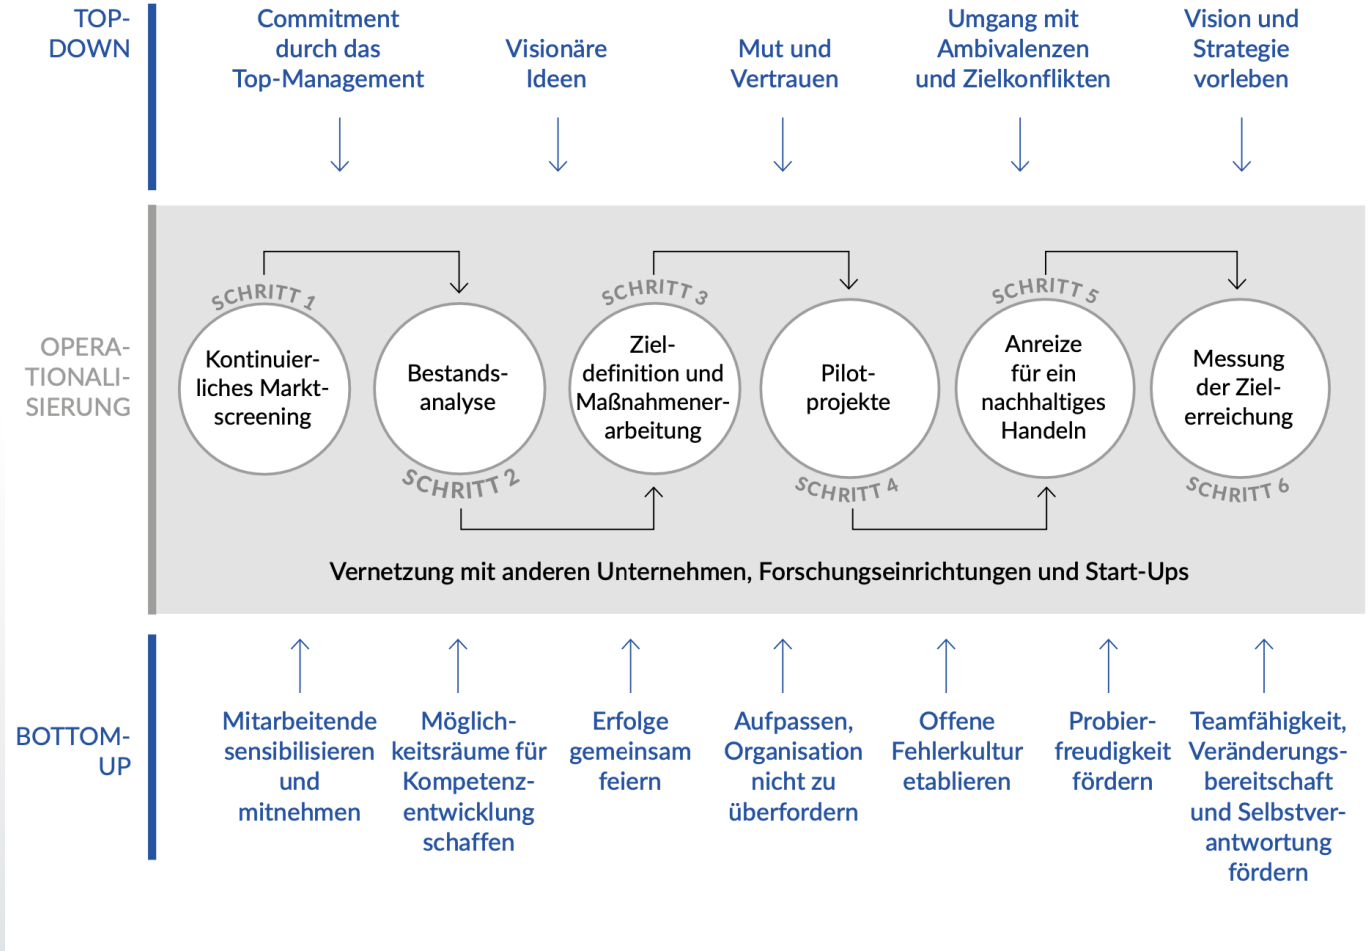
TOP-DOWN

Commitment durch das Top-Management

Visionäre Ideen

Mut und Vertrauen

Umgang mit Ambivalenzen und Zielkonflikten

Vision und Strategie vorleben

OPERATIONALISIERUNG

SCHRITT 1

Kontinuierliches Marktscreening

Bestandsanalyse

SCHRITT 2

SCHRITT 3

Zieldefinition und Maßnahmenerarbeitung

Pilotprojekte

SCHRITT 4

SCHRITT 5

Anreize für ein nachhaltiges Handeln

Messung der Zielerreichung

SCHRITT 6

Vernetzung mit anderen Unternehmen, Forschungseinrichtungen und Start-Ups

BOTTOM-UP

Mitarbeitende sensibilisieren und mitnehmen

Möglichkeitsräume für Kompetenzentwicklung schaffen

Erfolge gemeinsam feiern

Aufpassen, Organisation nicht zu überfordern

Offene Fehlerkultur etablieren

Probierfreudigkeit fördern

Teamfähigkeit, Veränderungsbereitschaft und Selbstverantwortung fördern